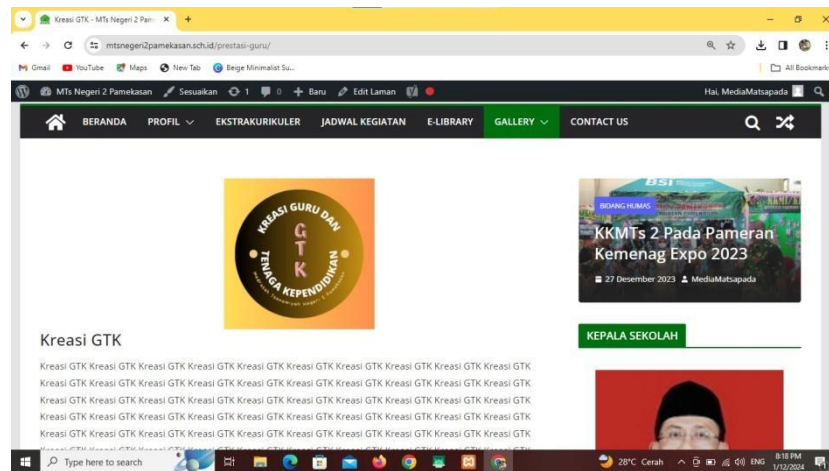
Kreasi GTK - MTs Negeri 2 Pam ×
+
mtsnegeri2pamekasan.sch.id/prestasi-guru/
Gmail YouTube Maps New Tab Beige Minimalist Su...
All Bookmarks
MTs Negeri 2 Pamekasan Sesuaikan 1 0 Baru Edit Laman
Hai, MediaMatsapada
BERANDA PROFIL EKSTRAKURIKULER JADWAL KEGIATAN E-LIBRARY GALLERY CONTACT US

KREASI GURU DAN TENAGA KEPENDIDIKAN
G T K
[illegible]

Kreasi GTK

Kreasi GTK Kreasi GTK Kreasi GTK Kreasi GTK Kreasi GTK Kreasi GTK Kreasi GTK Kreasi GTK Kreasi GTK Kreasi GTK Kreasi GTK Kreasi GTK Kreasi GTK Kreasi GTK Kreasi GTK Kreasi GTK Kreasi GTK Kreasi GTK Kreasi GTK Kreasi GTK Kreasi GTK Kreasi GTK Kreasi GTK Kreasi GTK Kreasi GTK Kreasi GTK Kreasi GTK Kreasi GTK Kreasi GTK Kreasi GTK Kreasi GTK Kreasi GTK Kreasi GTK Kreasi GTK Kreasi GTK Kreasi GTK Kreasi GTK Kreasi GTK Kreasi GTK Kreasi GTK Kreasi GTK Kreasi GTK Kreasi GTK Kreasi GTK Kreasi GTK Kreasi GTK Kreasi GTK Kreasi GTK Kreasi GTK Kreasi GTK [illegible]

BSI
BIDANG HUMAS
KKMTs 2 Pada Pameran Kemenag Expo 2023
27 Desember 2023 MediaMatsapada

KEPALA SEKOLAH

Type here to search
28°C Cerah ENG 8:18 PM 1/12/2024